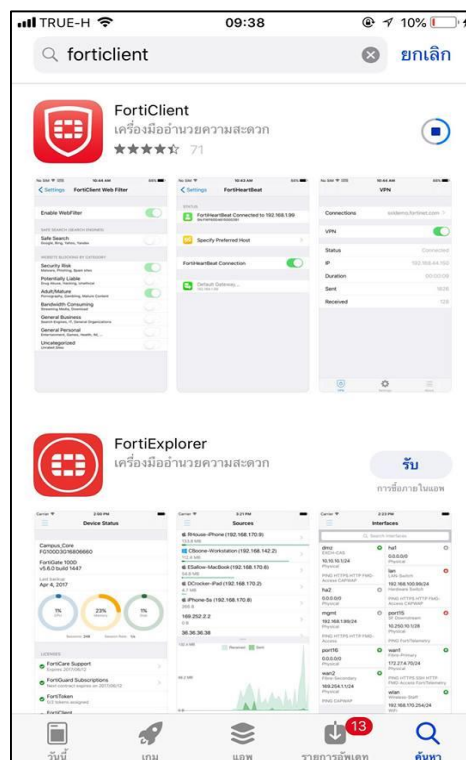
TRUE-H 09:38 10%

forticlient ยกเลิก

FortiClient
เครื่องมืออำนวยความสะดวก
71

Settings FortiClient Web Filter
Enable WebFilter
Safe Search
Security Risk
Potentially Liable
Adult/Mature
Bandwidth Consuming
General Business
General Personal
Uncategorized

Settings FortiHeartBeat
FortiHeartBeat Connected to 192.168.1.99
Specify Preferred Host
FortiHeartBeat Connection
Default Gateway

VPN
Connections
VPN
Status Connected
IP
Duration
Sent
Received

FortiExplorer
เครื่องมืออำนวยความสะดวก
รับ
การซื้อภายในแอพ

Device Status
Campus_Core
FG100D3G16806860
FortiGate 100D
v5.6.0 build1447
Last Backup
Apr 4, 2017
1%
23%
1%
FortiCare Support
FortiGuard Subscriptions
FortiToken

Sources
RHouse-iPhone (192.168.170.9)
CBoone-Workstation (192.168.142.2)
EBallow-MacBook (192.168.142.3)
DCrocker-iPad (192.168.170.2)
iPhone-5s (192.168.170.8)
192.168.252.2
36.36.36.38

Interfaces
dmz
ha1
lan
ha2
mgmt
port16
port15
wan1
wan2
wlan

วันนี้ เกม แอพ รายการอัพเดท 13 ค้นหา